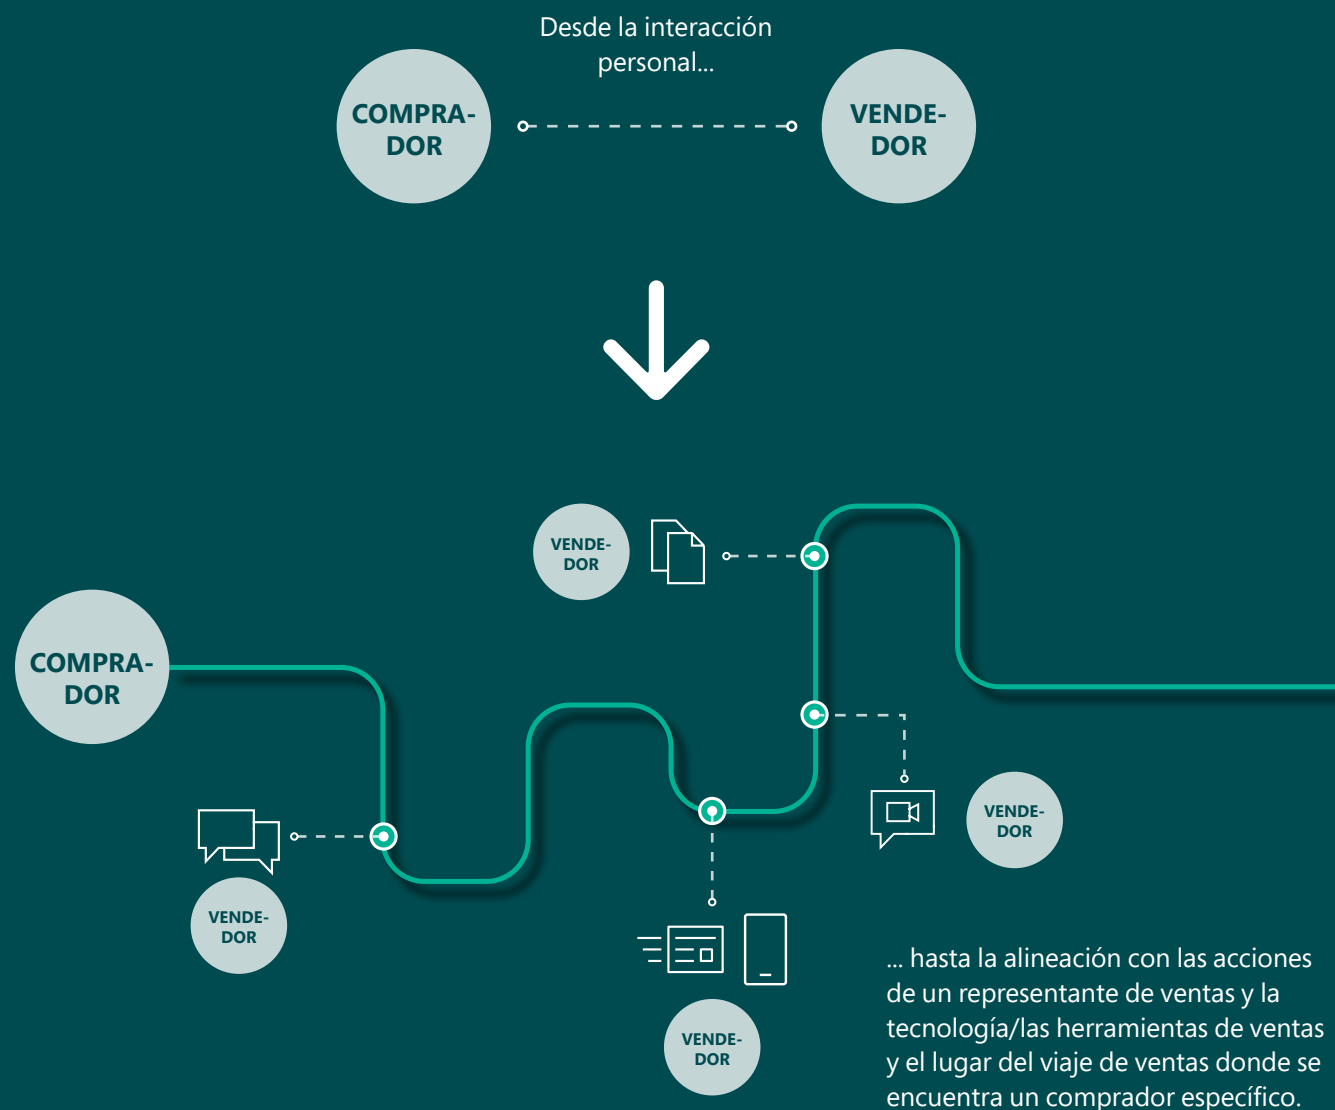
Desde la interacción personal...

COMPRA-
DOR

VENDE-
DOR

VENDE-
DOR

COMPRA-
DOR

VENDE-
DOR

VENDE-
DOR

VENDE-
DOR

... hasta la alineación con las acciones de un representante de ventas y la tecnología/las herramientas de ventas y el lugar del viaje de ventas donde se encuentra un comprador específico.